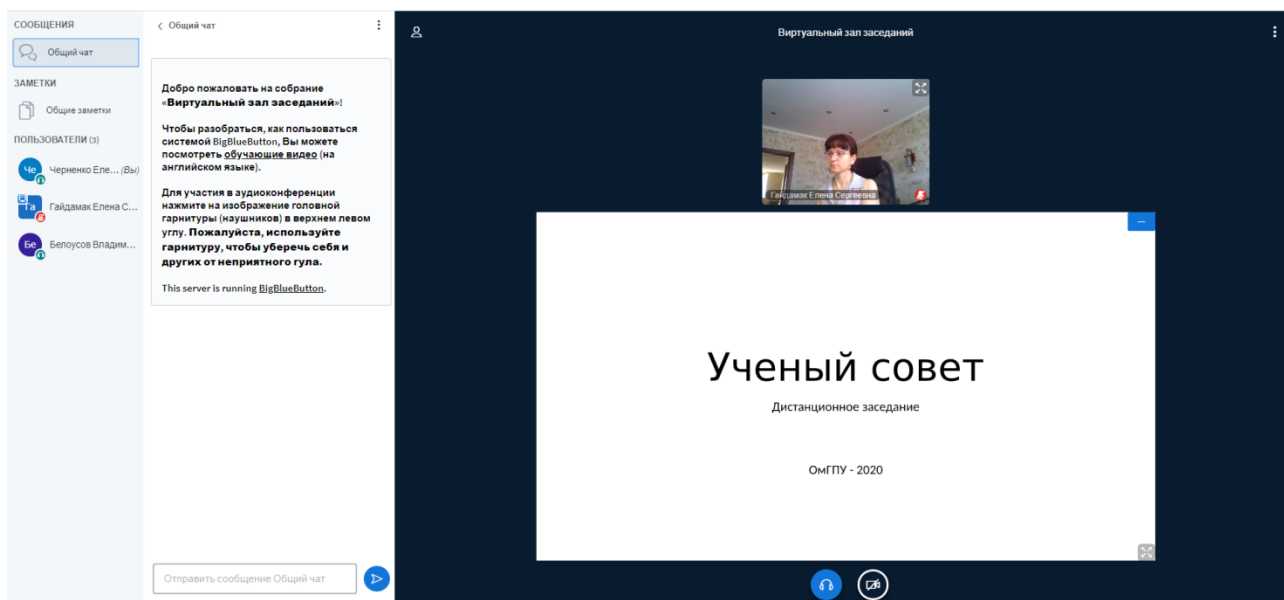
СООБЩЕНИЯ

Общий чат

ЗАМЕТКИ

Общие заметки

ПОЛЬЗОВАТЕЛИ (3)

Че Черненко Еле... (Вы)

Га Гайдамак Елена С...

Бе Белоусов Владим...

Общий чат

Добро пожаловать на собрание «Виртуальный зал заседаний»!

Чтобы разобраться, как пользоваться системой BigBlueButton, Вы можете посмотреть обучающие видео (на английском языке).

Для участия в аудиоконференции нажмите на изображение головной гарнитуры (наушников) в верхнем левом углу. Пожалуйста, используйте гарнитуру, чтобы уберечь себя и других от неприятного гула.

This server is running BigBlueButton.

Отправить сообщение Общий чат

Виртуальный зал заседаний

Гайдамак Елена Сергеевна

Ученый совет

Дистанционное заседание

ОмГПУ - 2020